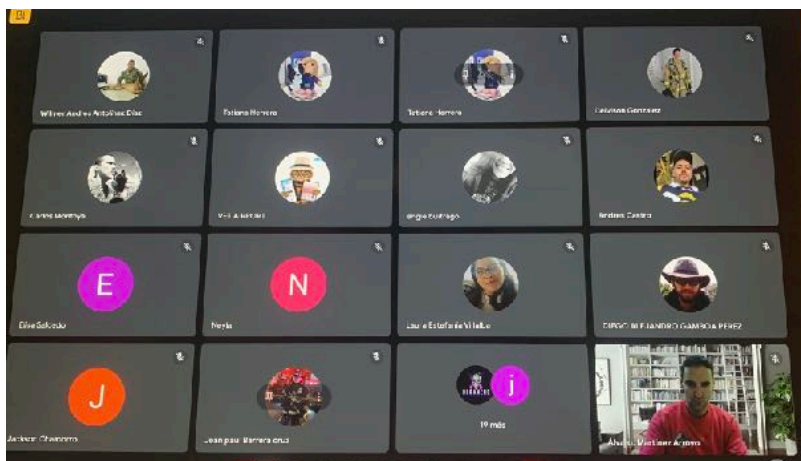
Wilmer Andres Antolinez Diaz

Tatiana Herrera

Tatiana Herrera

Catalina Gonzalez

Carlos Montoya

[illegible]

Angie Buitrago

Andres Castro

E

Elise Salcedo

N

Neyla

Laura Estefania Villalba

DIEGO ALEJANDRO GAMBOA PEREZ

J

Jackson Chaparro

Jean paul Barrera cruz

j

19 más

Alvaro Martinez Arroyo